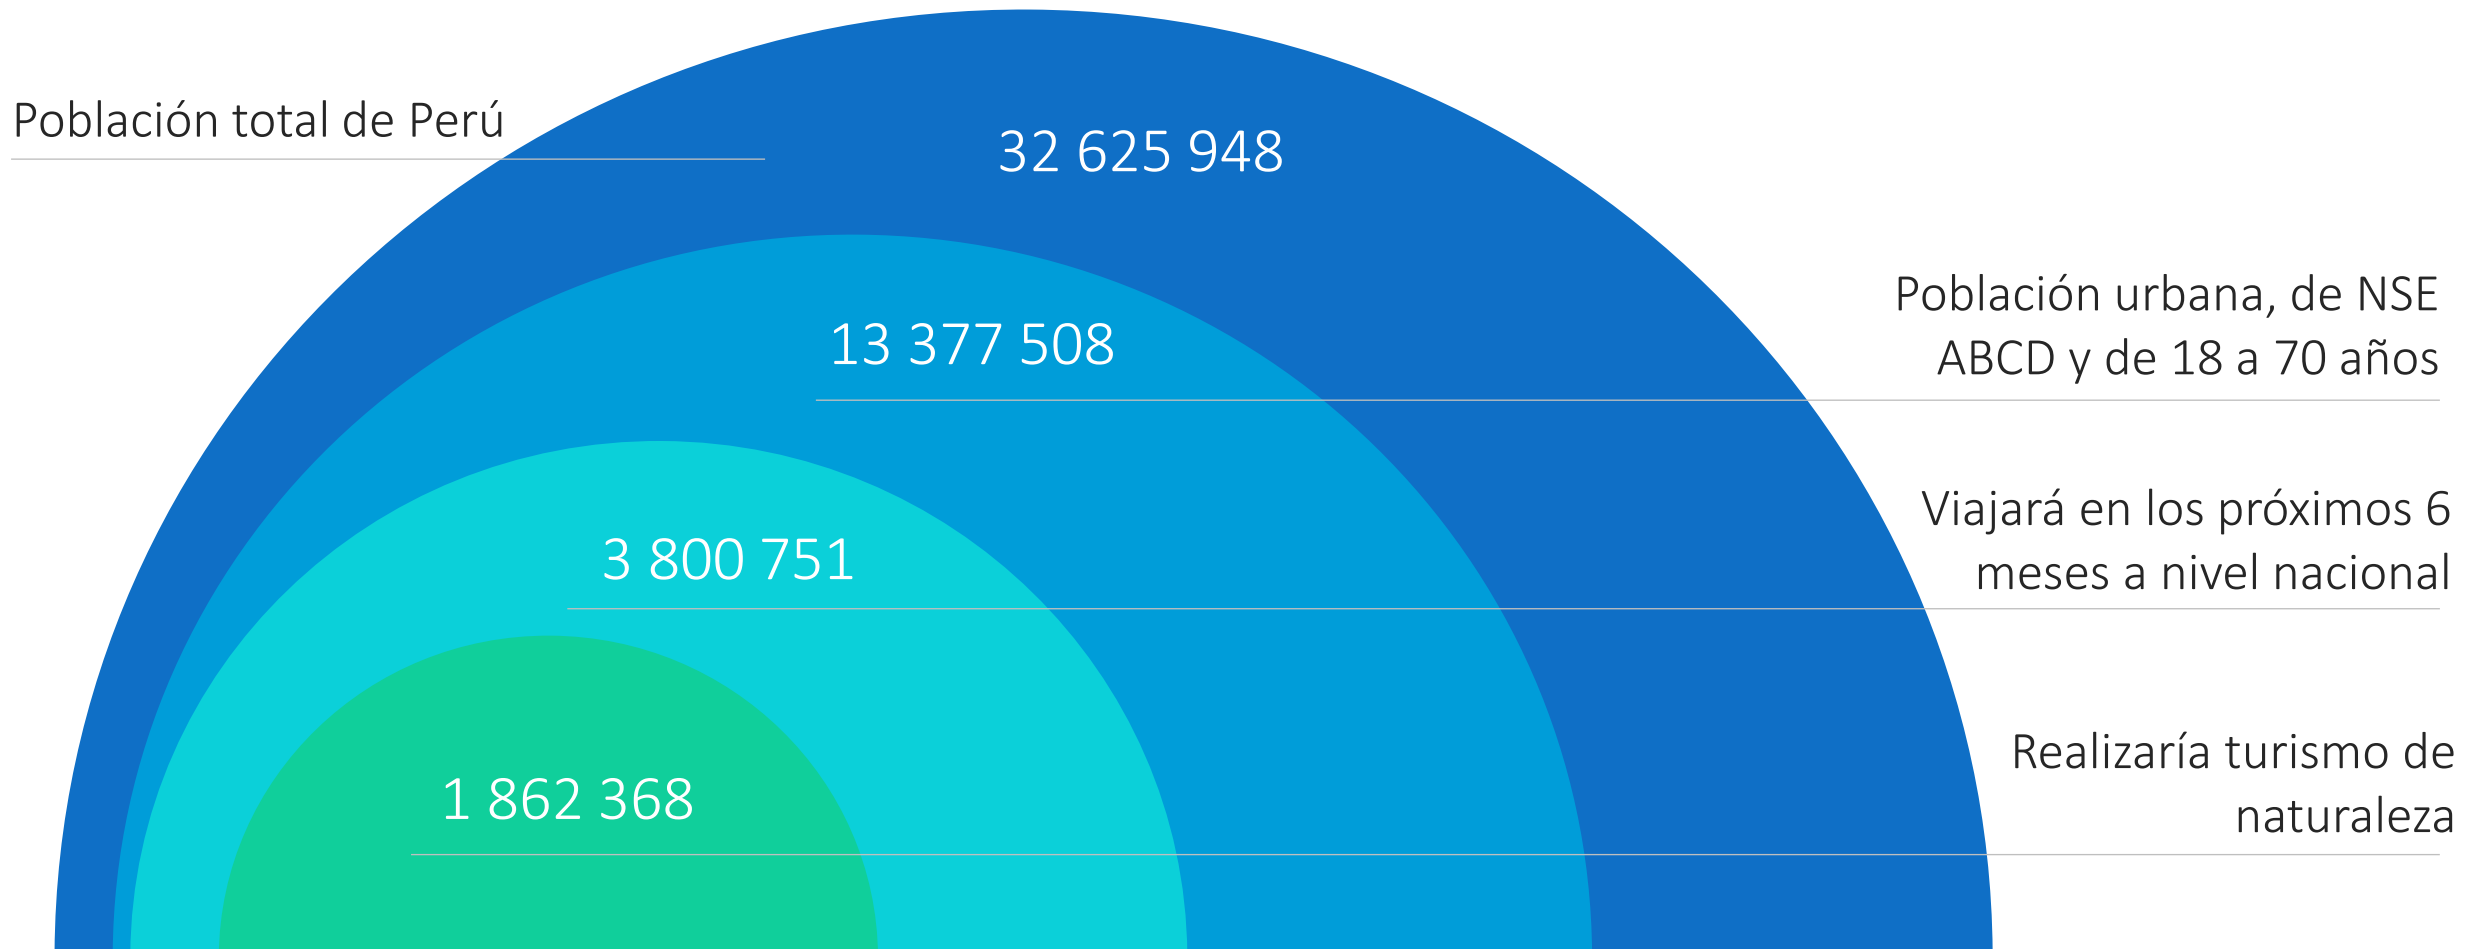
Población total de Perú

32 625 948

Población urbana, de NSE ABCD y de 18 a 70 años

13 377 508

Viajará en los próximos 6 meses a nivel nacional

3 800 751

Realizaría turismo de naturaleza

1 862 368